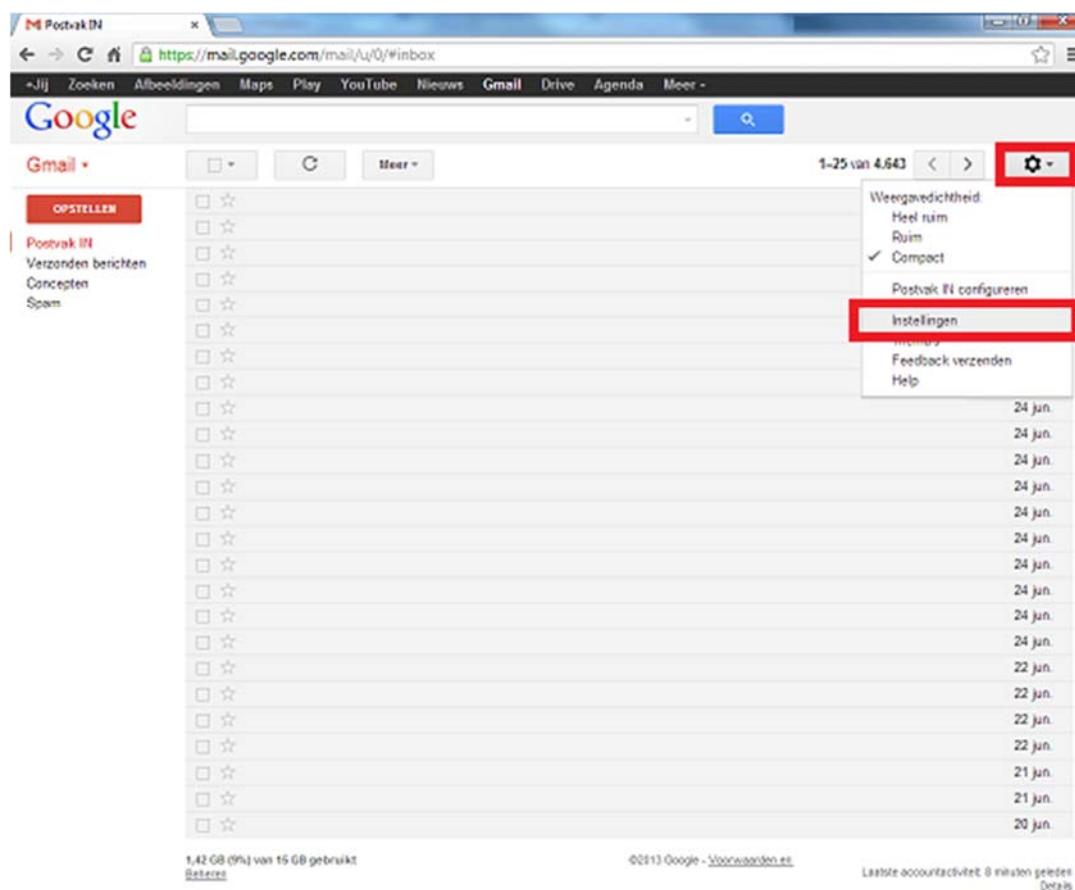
Postvak IN

https://mail.google.com/mail/u/0/#inbox

+Jij Zoeken Afbeeldingen Maps Play YouTube Nieuws Gmail Drive Agenda Meer

Google

Gmail

Meer

1–25 van 4.643

OPSTELLEN

Postvak IN
Verzonden berichten
Concepten
Spam

Weergavedichtheid:
Heel ruim
Ruim
✓ Compact
Postvak IN configureren
Instellingen
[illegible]
Feedback verzenden
Help

24 jun.
24 jun.
24 jun.
24 jun.
24 jun.
24 jun.
24 jun.
24 jun.
24 jun.
24 jun.
22 jun.
22 jun.
22 jun.
22 jun.
21 jun.
21 jun.
20 jun.

1,42 GB (9%) van 15 GB gebruikt
Beheren

©2013 Google - Voorwaarden en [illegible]

Laatste accountactiviteit: 8 minuten geleden
Details